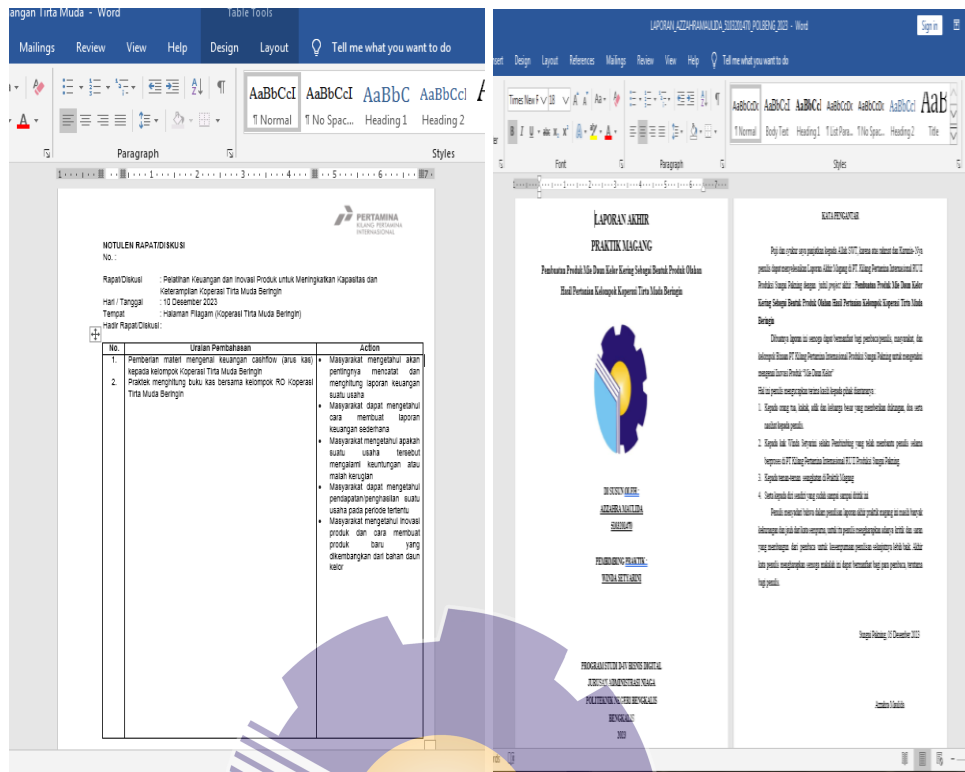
angan Tirta Muda - Word

Table Tools

Mailings Review View Help Design Layout Tell me what you want to do

AaBbCcI ¶ Normal
AaBbCcI ¶ No Spac...
AaBbC Heading 1
AaBbCcI Heading 2

Paragraph

Styles

PERTAMINA
KILANG PERTAMINA INTERNASIONAL

NOTULEN RAPAT/DISKUSI
No. :

Rapat/Diskusi : Pelatihan Keuangan dan Inovasi Produk untuk Meningkatkan Kapasitas dan Keterampilan Koperasi Tirta Muda Beringin
Hari / Tanggal : 10 Desember 2023
Tempat : Halaman Pilagam (Koperasi Tirta Muda Beringin)
Hadir Rapat/Diskusi :

| No. | Uraian Pembahasan | Action |
|---|---|---|
| 1. 2. | Pemberian materi mengenai keuangan cashflow (arus kas) kepada kelompok Koperasi Tirta Muda Beringin Praktek menghitung buku kas bersama kelompok RO Koperasi Tirta Muda Beringin | • Masyarakat mengetahui akan pentingnya mencatat dan menghitung laporan keuangan suatu usaha • Masyarakat dapat mengetahui cara membuat laporan keuangan sederhana • Masyarakat mengetahui apakah suatu usaha tersebut mengalami keuntungan atau malah kerugian • Masyarakat dapat mengetahui pendapatan/penghasilan suatu usaha pada periode tertentu • Masyarakat mengetahui inovasi produk dan cara membuat produk baru yang dikembangkan dari bahan daun kelor |

LAPORAN_AZZAHRAMAULIDA_5103201470_POLBENG_2023 - Word

Sign in

Design Layout References Mailings Review View Help Tell me what you want to do

Times New R 18

AaBbCcDc ¶ Normal
AaBbCcI Body Text
AaBbCcI Heading 1
AaBbCcDc ¶ List Para...
AaBbCcDc ¶ No Spac...
AaBbCcI Heading 2
AaB Title

Font Paragraph Styles

LAPORAN AKHIR
PRAKTIK MAGANG
Pembuatan Produk Mie Daun Kelor Kering Sebagai Bentuk Produk Olahan Hasil Pertanian Kelompok Koperasi Tirta Muda Beringin

DI SUSUN OLEH :
AZZAHRA MAULIDA
5103201470

PEMBIMBING PRAKTIK :
WINDA SETYARINI

PROGRAM STUDI D-IV BISNIS DIGITAL
JURUSAN ADMINISTRASI NIAGA
POLITEKNIK NEGERI BENGKALIS
BENGKALIS
2023

KATA PENGANTAR

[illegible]

Sungai Pakning, 10 Desember 2023

Azzahra Maulida